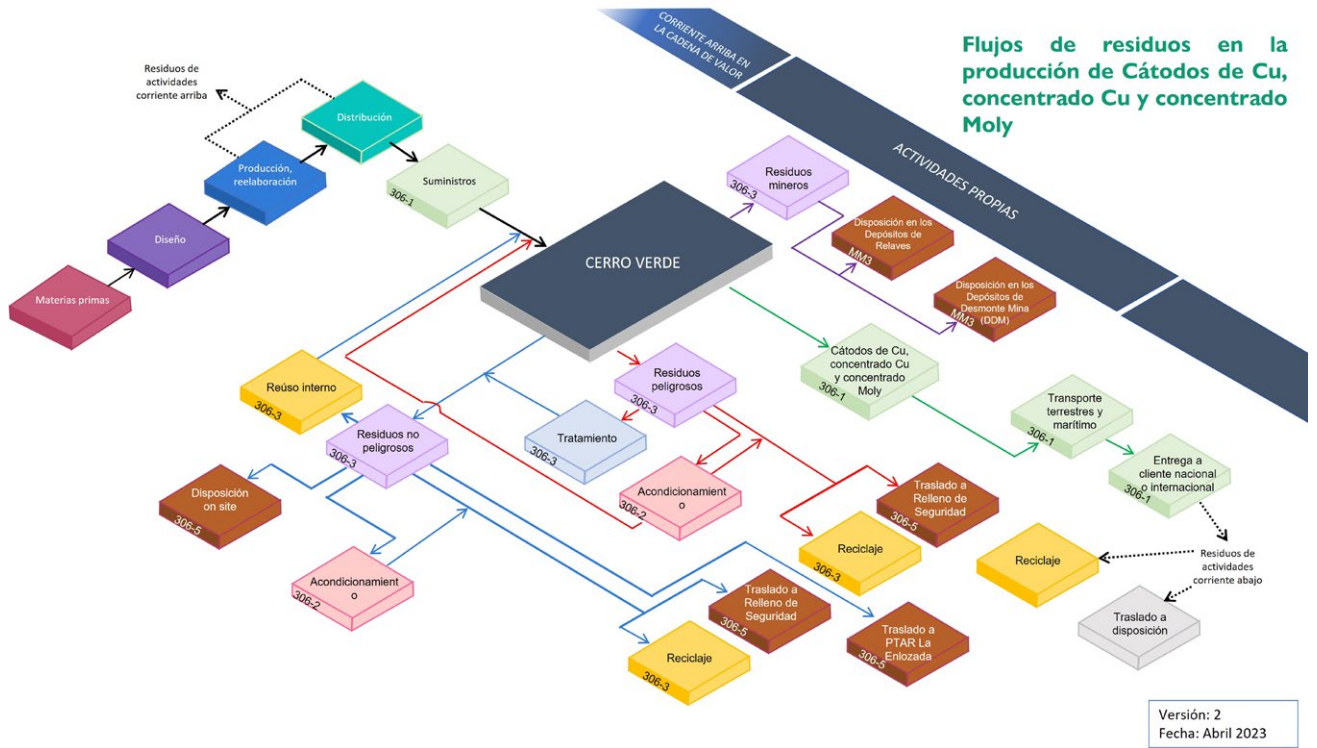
Flujos de residuos en la producción de Cátodos de Cu, concentrado Cu y concentrado Moly

CORRIENTE ARRIBA EN LA CADENA DE VALOR

ACTIVIDADES PROPIAS

Residuos de actividades corriente arriba

Distribución

Producción, reelaboración

Diseño

Materias primas

Suministros
306-1

CERRO VERDE

Residuos mineros
306-3

Disposición en los Depósitos de Relaves
MM3

Disposición en los Depósitos de Desmonte Mina (DDM)
MM3

Cátodos de Cu, concentrado Cu y concentrado Moly
306-1

Transporte terrestres y marítimo
306-1

Entrega a cliente nacional o internacional
306-1

Residuos de actividades corriente abajo

Reciclaje

Traslado a disposición

Reúso interno
306-3

Residuos no peligrosos
306-3

Tratamiento
306-3

Residuos peligrosos
306-3

Acondicionamiento
306-2

Traslado a Relleno de Seguridad
306-5

Reciclaje
306-3

Disposición on site
306-5

Acondicionamiento
306-2

Traslado a Relleno de Seguridad
306-5

Traslado a PTAR La Enlozada
306-5

Reciclaje
306-3

Versión: 2
Fecha: Abril 2023